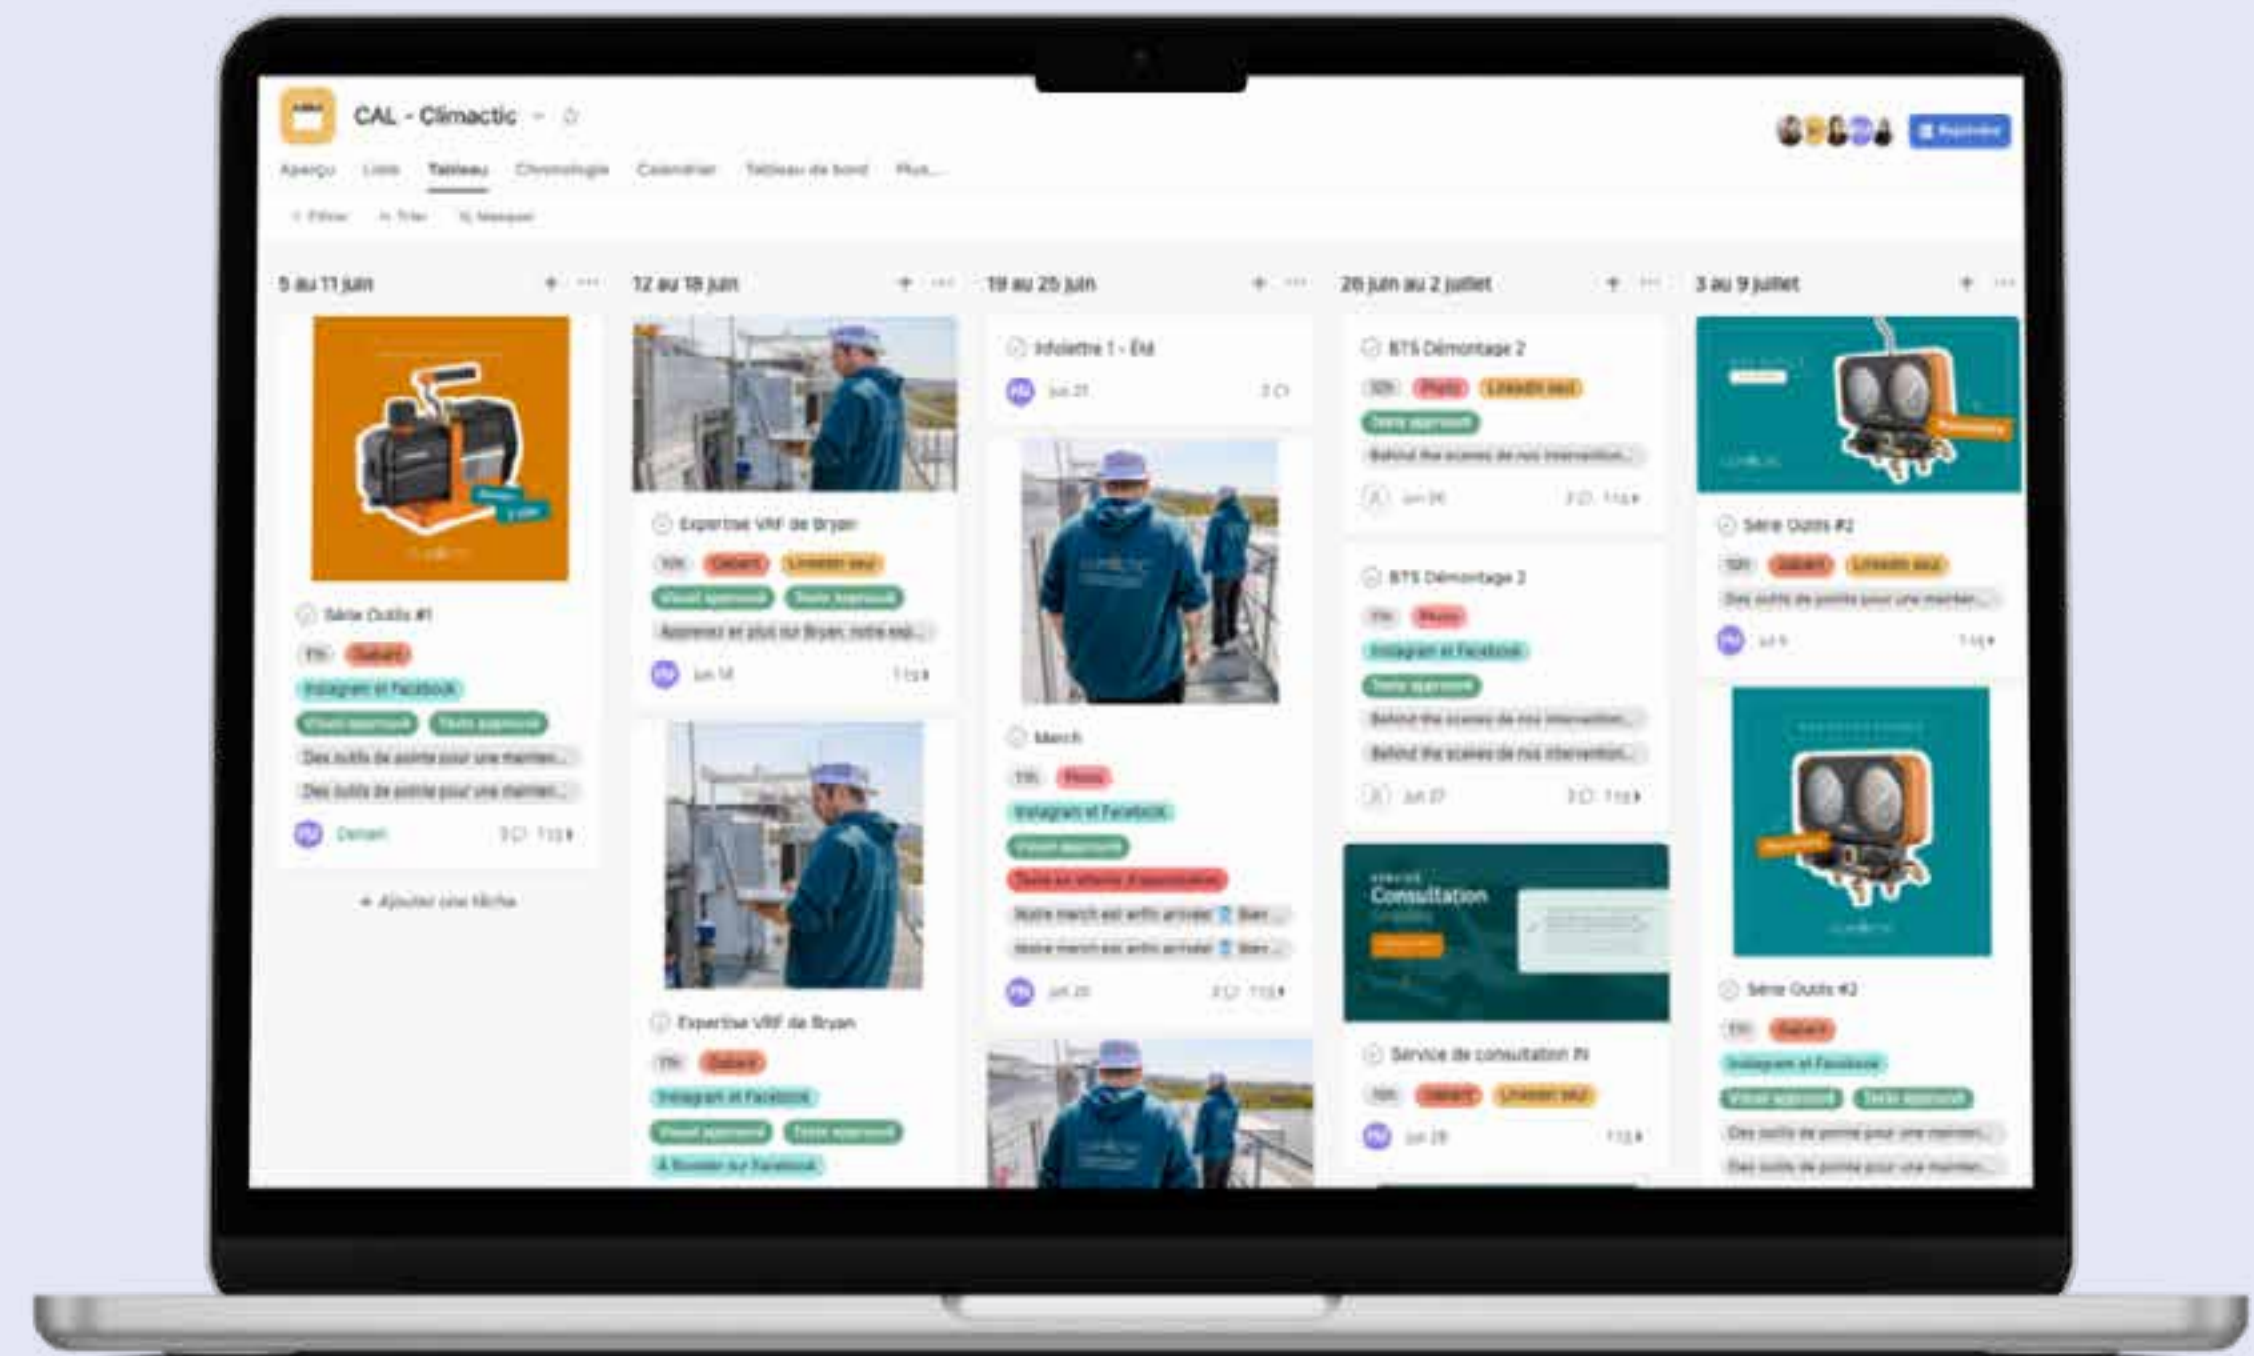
CAL - Climactic

Aperçu Liste Tableau Chronologie Calendrier Tableau de bord Plus...

Filtrer Trier Masquer

5 au 11 juin

Série Outils #1
Gabarit
Instagram et Facebook
Visuel approuvé Texte approuvé
Des outils de pointe pour une mainten...
Des outils de pointe pour une mainten...
Demain

+ Ajouter une tâche

12 au 18 juin

Expertise VRF de Bryan
Gabarit LinkedIn seul
Visuel approuvé Texte approuvé
Apprenez-en plus sur Bryan, notre exp...
Juin 18

Expertise VRF de Bryan
Gabarit
Instagram et Facebook
Visuel approuvé Texte approuvé
À Booster sur Facebook

19 au 25 juin

Infolettre 1 - Été
Juin 21

Merch
Photo
Instagram et Facebook
Visuel approuvé
Texte en attente d'approbation
Notre merch est enfin arrivée! Bien...
Notre merch est enfin arrivée! Bien...
Juin 20

26 juin au 2 juillet

BTS Démontage 2
Photo LinkedIn seul
Texte approuvé
Behind the scenes de nos intervention...
Juin 26

BTS Démontage 2
Photo
Instagram et Facebook
Texte approuvé
Behind the scenes de nos intervention...
Behind the scenes de nos intervention...
Juin 27

Consultation

Service de consultation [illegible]
Gabarit LinkedIn seul
Juin 28

3 au 9 juillet

Série Outils #2
Gabarit LinkedIn seul
Des outils de pointe pour une mainten...
Juil 5

Série Outils #2
Gabarit
Instagram et Facebook
Visuel approuvé Texte approuvé
Des outils de pointe pour une mainten...
Des outils de pointe pour une mainten...